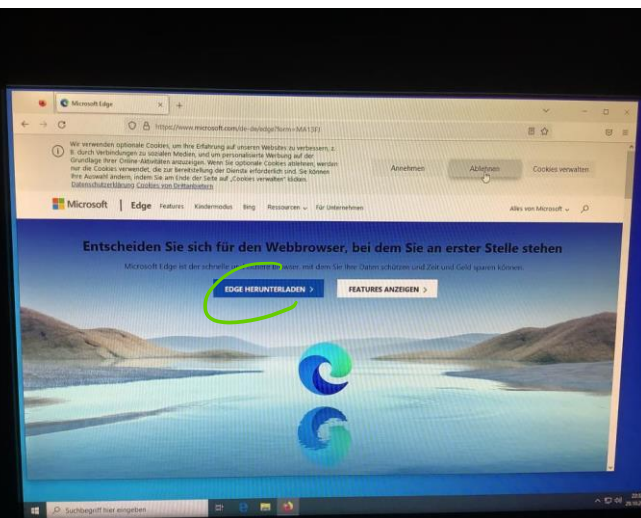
Microsoft Edge

https://www.microsoft.com/de-de/edge?form=MA13FJ

Wir verwenden optionale Cookies, um Ihre Erfahrung auf unseren Websites zu verbessern, z. B. durch Verbindungen zu sozialen Medien, und um personalisierte Werbung auf der Grundlage Ihrer Online-Aktivitäten anzuzeigen. Wenn Sie optionale Cookies ablehnen, werden nur die Cookies verwendet, die zur Bereitstellung der Dienste erforderlich sind. Sie können Ihre Auswahl ändern, indem Sie am Ende der Seite auf „Cookies verwalten" klicken. Datenschutzerklärung Cookies von Drittanbietern

Annehmen

Ablehnen

Cookies verwalten

Microsoft | Edge Features Kindermodus Bing Ressourcen Für Unternehmen

Alles von Microsoft

Entscheiden Sie sich für den Webbrowser, bei dem Sie an erster Stelle stehen

Microsoft Edge ist der schnelle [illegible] mit dem Sie Ihre Daten schützen und Zeit und Geld sparen können.

EDGE HERUNTERLADEN >

FEATURES ANZEIGEN >

Suchbegriff hier eingeben